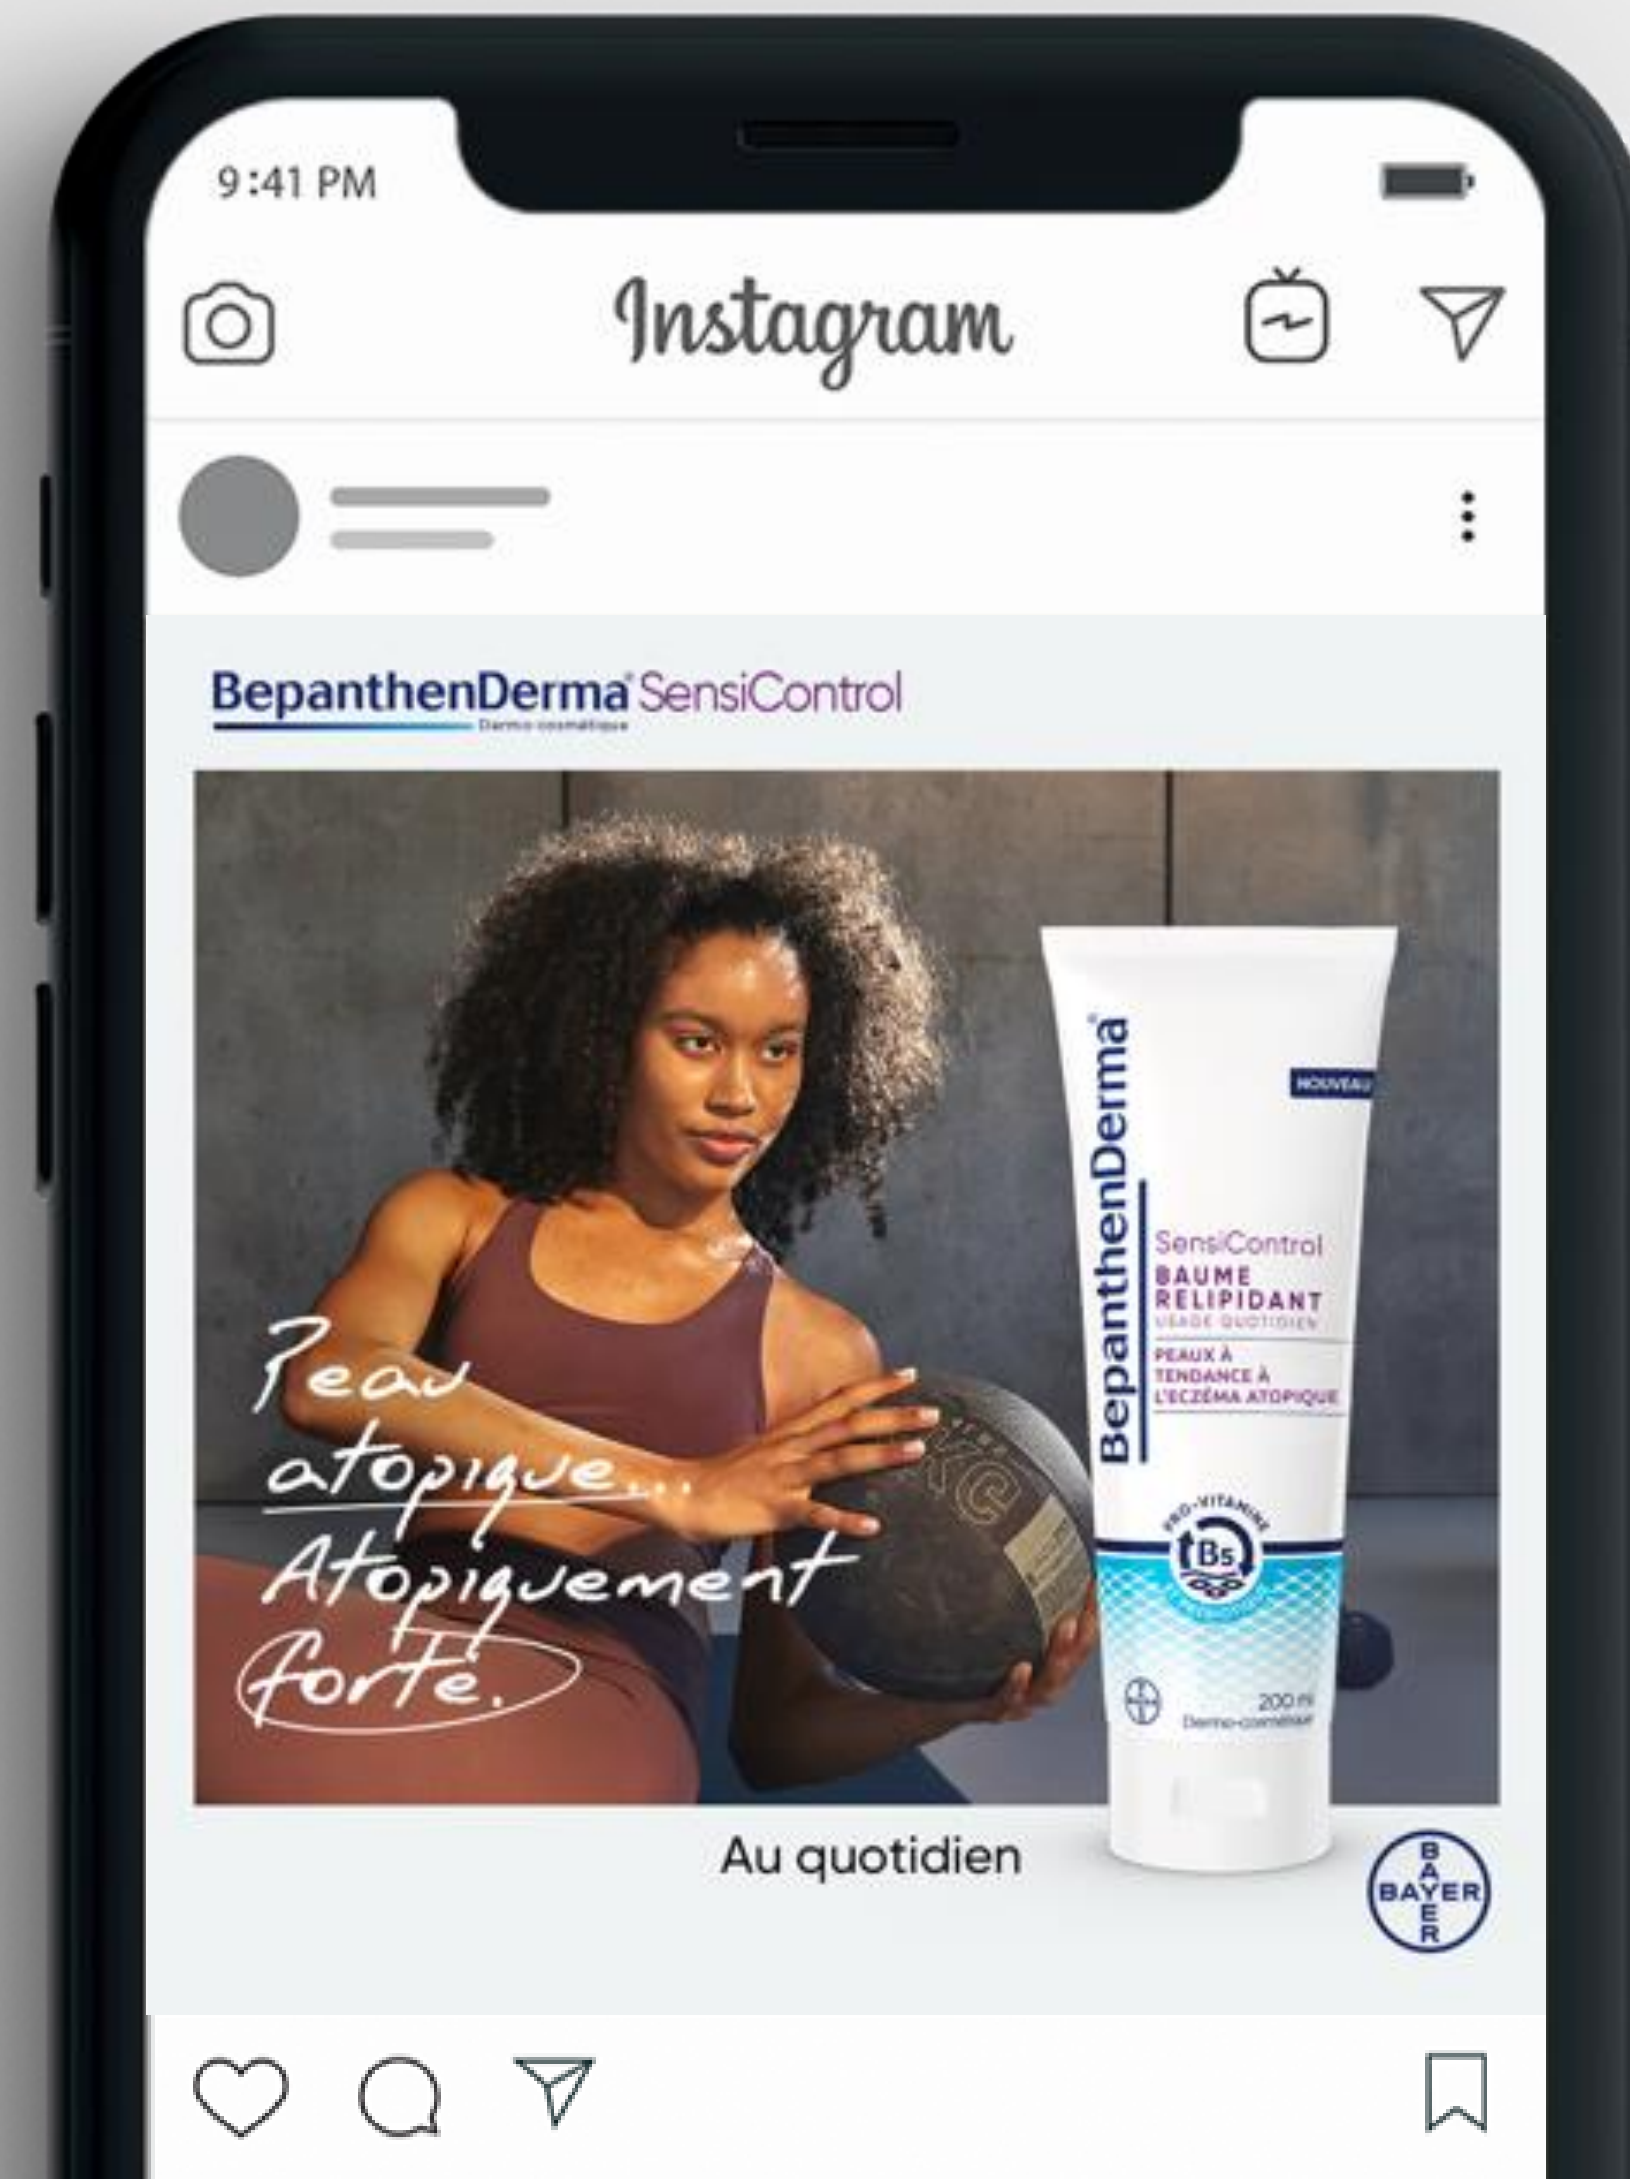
9:41 PM

Instagram

BepanthenDerma SensiControl
Dermo-cosmétique

Peau atopique... Atopiquement forte.

BepanthenDerma
NOUVEAU
SensiControl
BAUME RELIPIDANT
USAGE QUOTIDIEN
PEAUX À TENDANCE À L'ECZÉMA ATOPIQUE
PRO-VITAMINE
B5
200 ml
Dermo-cosmétique

Au quotidien

BAYER